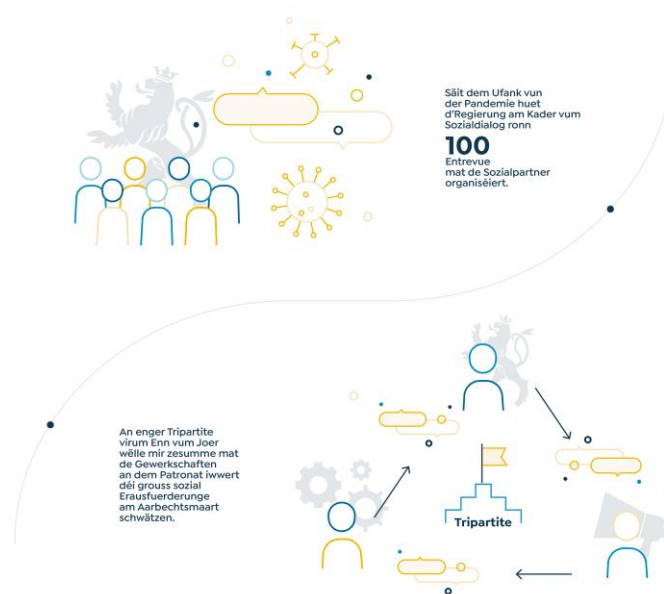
Säit dem Ufank vun der Pandemie huet d'Regierung am Kader vum Sozialdialog ronn

100

Entrevue mat de Sozialpartner organiséiert.

An enger Tripartite virum Enn vum Joer wëlle mir zesumme mat de Gewerkschaften an dem Patronat iwwert déi grouss sozial Erausfuerderunge am Aarbechtsmaart schwätzen.

Tripartite